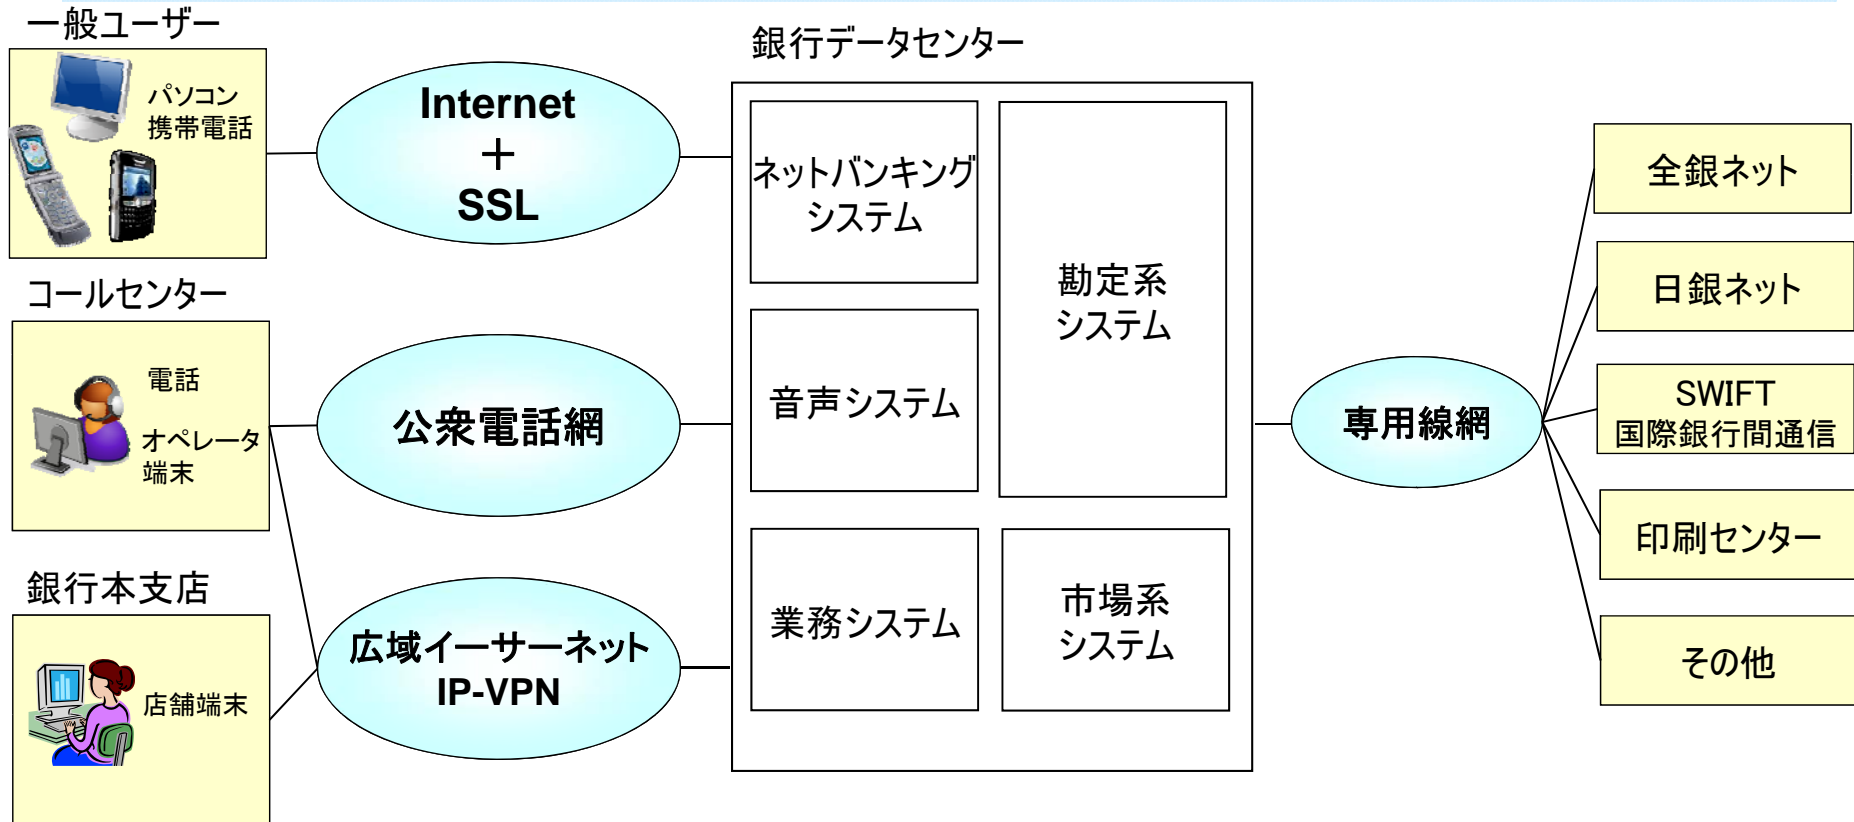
一般ユーザー

パソコン
携帯電話

Internet
＋
SSL

コールセンター

電話

オペレータ端末

公衆電話網

銀行本支店

店舗端末

広域イーサーネット
IP-VPN

銀行データセンター

ネットバンキングシステム

勘定系システム

音声システム

業務システム

市場系システム

専用線網

全銀ネット

日銀ネット

SWIFT
国際銀行間通信

印刷センター

その他